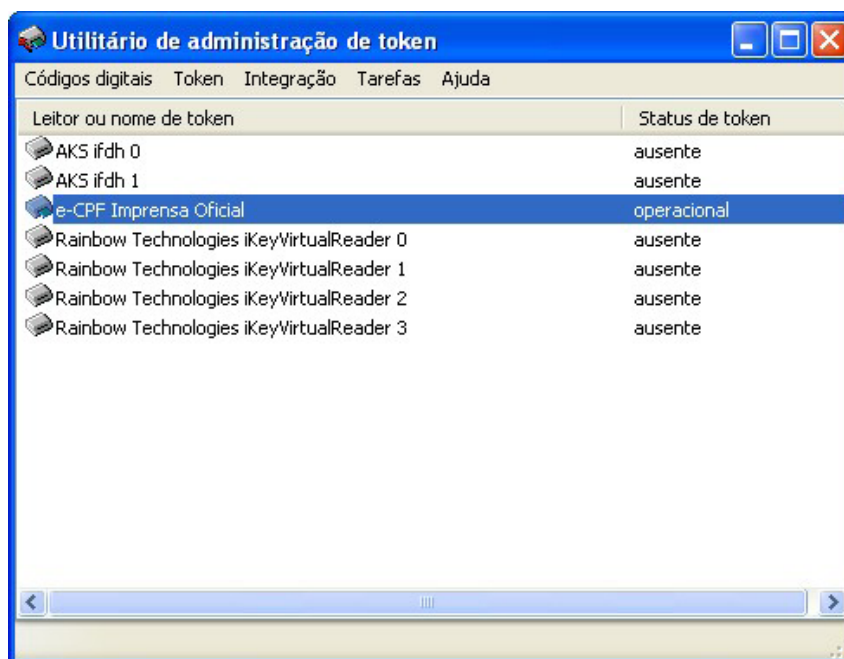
Utilitário de administração de token

Códigos digitais Token Integração Tarefas Ajuda

| Leitor ou nome de token | Status de token |
|---|---|
| AKS ifdh 0 | ausente |
| AKS ifdh 1 | ausente |
| e-CPF Imprensa Oficial | operacional |
| Rainbow Technologies iKeyVirtualReader 0 | ausente |
| Rainbow Technologies iKeyVirtualReader 1 | ausente |
| Rainbow Technologies iKeyVirtualReader 2 | ausente |
| Rainbow Technologies iKeyVirtualReader 3 | ausente |